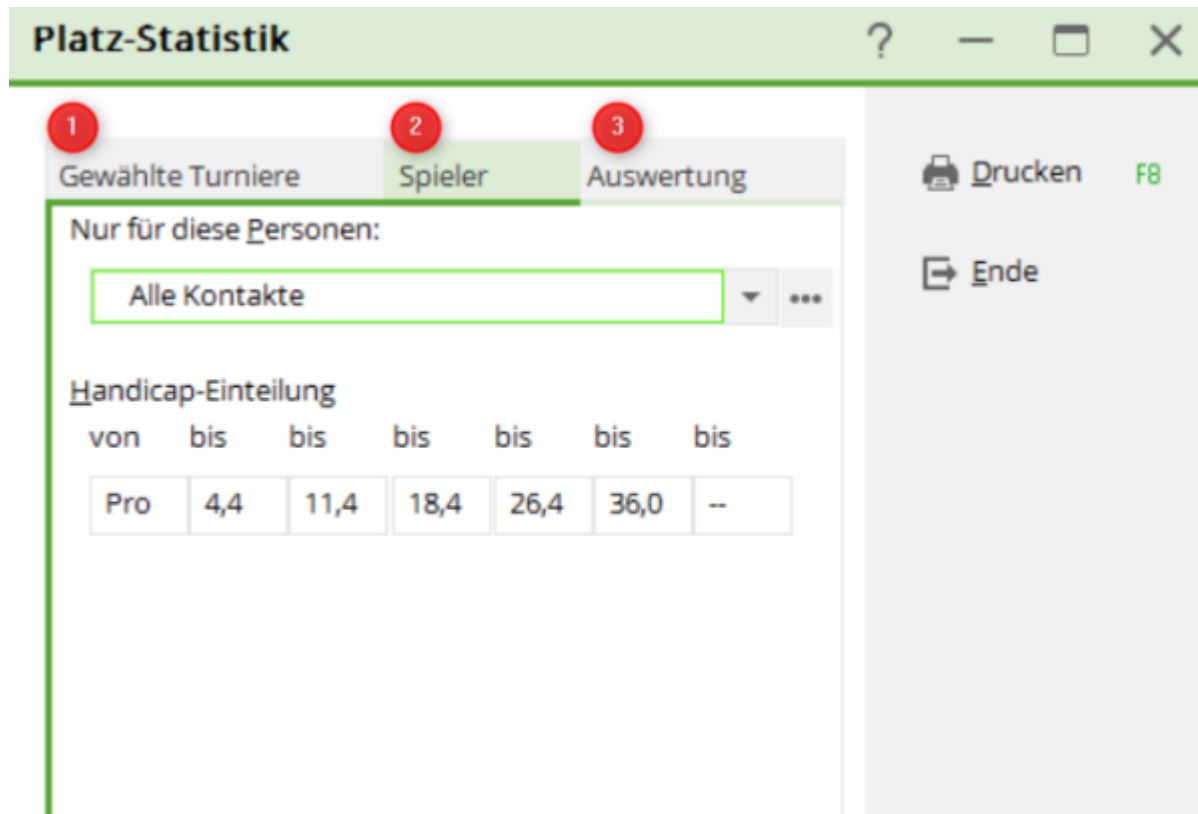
Platz-Statistik ? — ☐ ✕

1 Gewählte Turniere 2 Spieler 3 Auswertung

Nur für diese Personen:

Alle Kontakte ...

Handicap-Einteilung

| von | bis | bis | bis | bis | bis | bis |
|---|---|---|---|---|---|---|
| Pro | 4,4 | 11,4 | 18,4 | 26,4 | 36,0 | -- |

Drucken F8

Ende